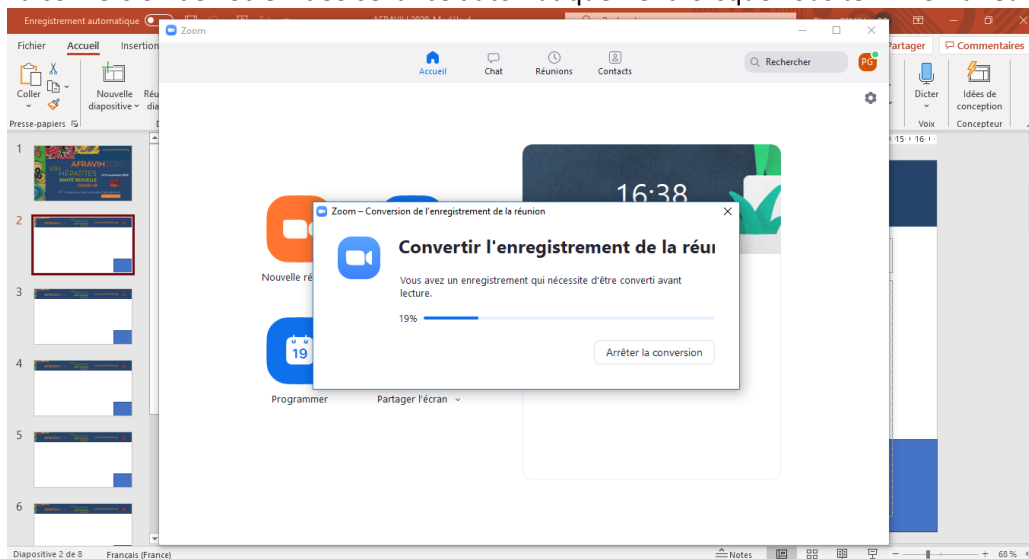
Enregistrement automatique
AFRAVIH 2020 Mod...

Fichier Accueil Insertion
Partager Commentaires
Coller
Nouvelle diapositive
Presse-papiers
Dicter
Idées de conception
Voix Concepteur

Zoom
Accueil Chat Réunions Contacts
Rechercher
PG

16:38

Nouvelle ré
19
Programmer
Partager l'écran

Zoom – Conversion de l'enregistrement de la réunion
Convertir l'enregistrement de la réu
Vous avez un enregistrement qui nécessite d'être converti avant lecture.
19%
Arrêter la conversion

1
AFRAVIH 2020
VIH
HEPATITES
SANTE SEXUELLE
COVID-19
2
3
4
5
6

Diapositive 2 de 8 Français (France)
Notes
68 %